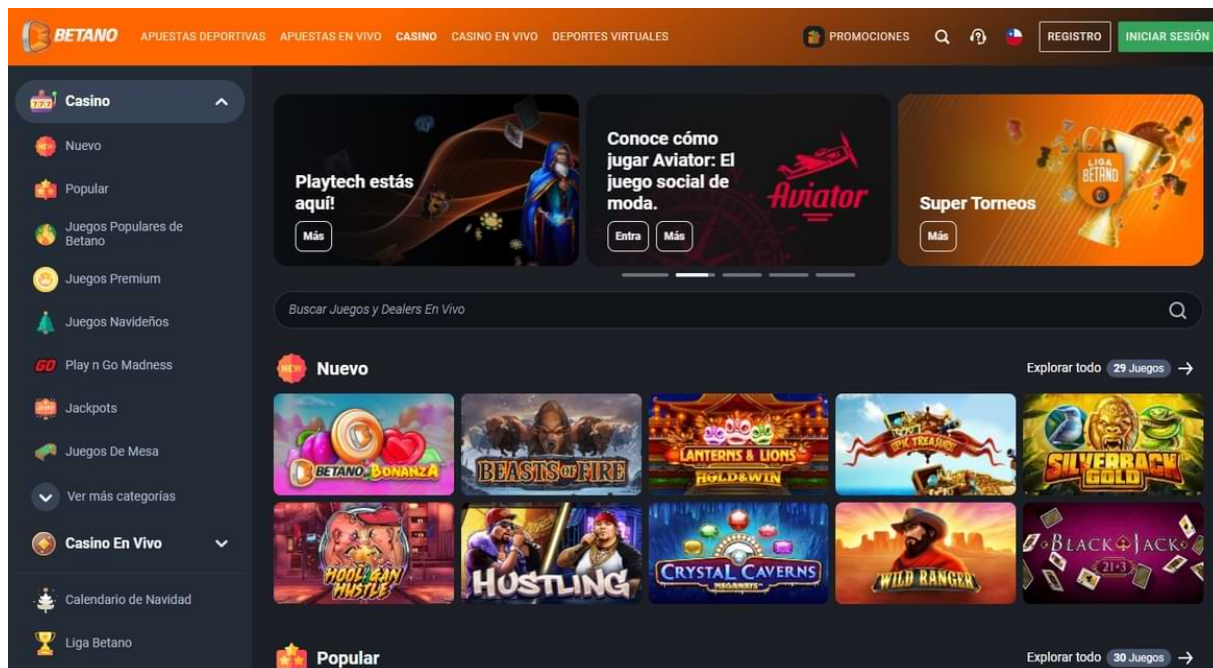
BETANO APUESTAS DEPORTIVAS APUESTAS EN VIVO CASINO CASINO EN VIVO DEPORTES VIRTUALES PROMOCIONES REGISTRO INICIAR SESIÓN

Casino
Nuevo
Popular
Juegos Populares de Betano
Juegos Premium
Juegos Navideños
GO Play n Go Madness
Jackpots
Juegos De Mesa
Ver más categorías
Casino En Vivo
Calendario de Navidad
Liga Betano

Playtech estás aquí!
Más

Conoce cómo jugar Aviator: El juego social de moda.
Entra Más
Aviator

LIGA BETANO
Super Torneos
Más

Buscar Juegos y Dealers En Vivo

NEW Nuevo
Explorar todo 29 Juegos →

BETANO BONANZA
BEASTS OF FIRE
LANTERNS & LIONS HOLD&WIN
EPIC TREASURE
SILVERBACK GOLD
HOOLIGAN HUSTLE
HUSTLING
CRYSTAL CAVERNS MEGAWAYS
WILD RANGER
BLACKJACK 21+3

Popular
Explorar todo 30 Juegos →